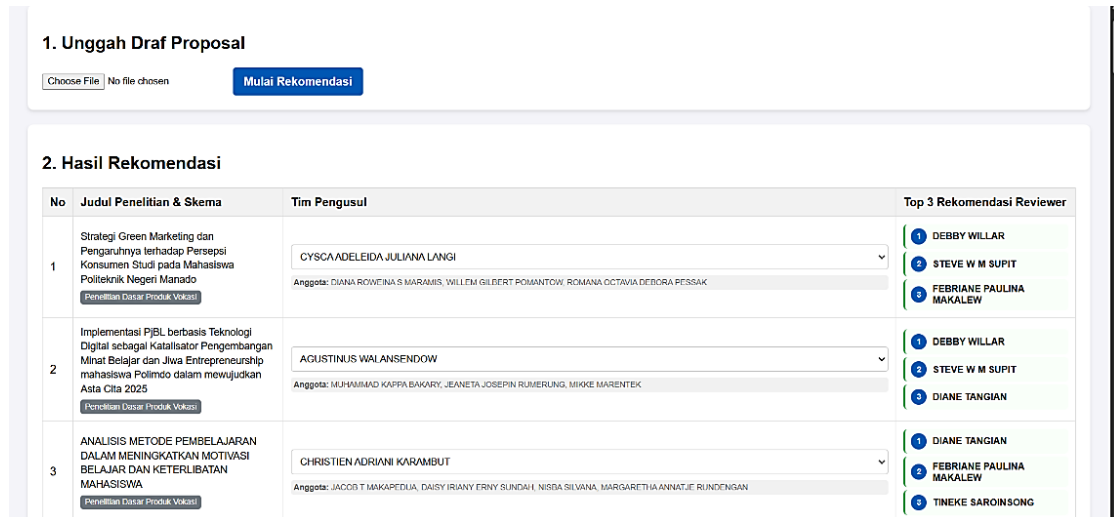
1. Unggah Draf Proposal

Choose File No file chosen

Mulai Rekomendasi

2. Hasil Rekomendasi

| No | Judul Penelitian & Skema | Tim Pengusul | Top 3 Rekomendasi Reviewer |
|---|---|---|---|
| 1 | Strategi Green Marketing dan Pengaruhnya terhadap Persepsi Konsumen Studi pada Mahasiswa Politeknik Negeri Manado Penelitian Dasar Produk Vokasi | CYSCA ADELEIDA JULIANA LANGI Anggota: DIANA ROWEINA S MARAMIS, WILLEM GILBERT POMANTOW, ROMANA OCTAVIA DEBORA PESSAK | 1 DEBBY WILLAR 2 STEVE W M SUPIT 3 FEBRIANE PAULINA MAKALEW |
| 2 | Implementasi PjBL berbasis Teknologi Digital sebagai Katalisator Pengembangan Minat Belajar dan Jiwa Entrepreneurship mahasiswa Polimdo dalam mewujudkan Asta Cita 2025 Penelitian Dasar Produk Vokasi | AGUSTINUS WALANSENDOW Anggota: MUHAMMAD KAPPA BAKARY, JEANETA JOSEPIN RUMERUNG, MIKKE MARENTEK | 1 DEBBY WILLAR 2 STEVE W M SUPIT 3 DIANE TANGIAN |
| 3 | ANALISIS METODE PEMBELAJARAN DALAM MENINGKATKAN MOTIVASI BELAJAR DAN KETERLIBATAN MAHASISWA Penelitian Dasar Produk Vokasi | CHRISTIEN ADRIANI KARAMBUT Anggota: JACOB T MAKAPEDUA, DAISY IRIANY ERNY SUNDAH, NISBA SILVANA, MARGARETHA ANNATJE RUNDENGAN | 1 DIANE TANGIAN 2 FEBRIANE PAULINA MAKALEW 3 TINEKE SAROINSONG |